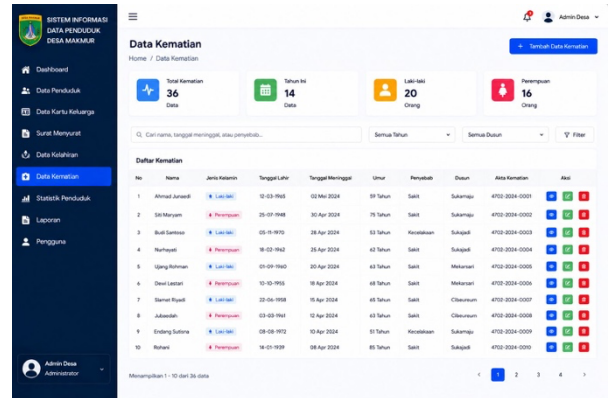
SISTEM INFORMASI DATA PENDUDUK DESA MAKMUR

Dashboard
Data Penduduk
Data Kartu Keluarga
Surat Menyurat
Data Kelahiran
Data Kematian
Statistik Penduduk
Laporan
Pengguna

Admin Desa
Administrator

Admin Desa

Data Kematian
Home / Data Kematian

+ Tambah Data Kematian

Total Kematian
36
Data

Tahun Ini
14
Data

Laki-laki
20
Orang

Perempuan
16
Orang

Cari nama, tanggal meninggal, atau penyebab...
Semua Tahun
Semua Dusun
Filter

Daftar Kematian

| No | Nama | Jenis Kelamin | Tanggal Lahir | Tanggal Meninggal | Umur | Penyebab | Dusun | Akta Kematian | Aksi |
|---|---|---|---|---|---|---|---|---|---|
| 1 | Ahmad Junaedi | Laki-laki | 12-03-1965 | 02 Mei 2024 | 59 Tahun | Sakit | Sukamaju | 4702-2024-0001 | |
| 2 | Siti Maryam | Perempuan | 25-07-1948 | 30 Apr 2024 | 75 Tahun | Sakit | Sukamaju | 4702-2024-0002 | |
| 3 | Budi Santoso | Laki-laki | 05-11-1970 | 28 Apr 2024 | 53 Tahun | Kecelakaan | Sukasari | 4702-2024-0003 | |
| 4 | Nurhayati | Perempuan | 18-02-1962 | 25 Apr 2024 | 62 Tahun | Sakit | Sukajadi | 4702-2024-0004 | |
| 5 | Ujang Rohman | Laki-laki | 01-09-1960 | 20 Apr 2024 | 63 Tahun | Sakit | Mekarsari | 4702-2024-0005 | |
| 6 | Dewi Lestari | Perempuan | 10-10-1955 | 18 Apr 2024 | 68 Tahun | Sakit | Mekarsari | 4702-2024-0006 | |
| 7 | Slamet Riyadi | Laki-laki | 22-06-1958 | 15 Apr 2024 | 65 Tahun | Sakit | Cibeureum | 4702-2024-0007 | |
| 8 | Juleaedah | Perempuan | 03-03-1961 | 12 Apr 2024 | 63 Tahun | Sakit | Cibeureum | 4702-2024-0008 | |
| 9 | Endang Sutisna | Laki-laki | 08-08-1972 | 10 Apr 2024 | 51 Tahun | Kecelakaan | Sukamaju | 4702-2024-0009 | |
| 10 | Rohani | Perempuan | 14-01-1939 | 08 Apr 2024 | 85 Tahun | Sakit | Sukajadi | 4702-2024-0010 | |

Menampilkan 1 - 10 dari 36 data

1 2 3 4